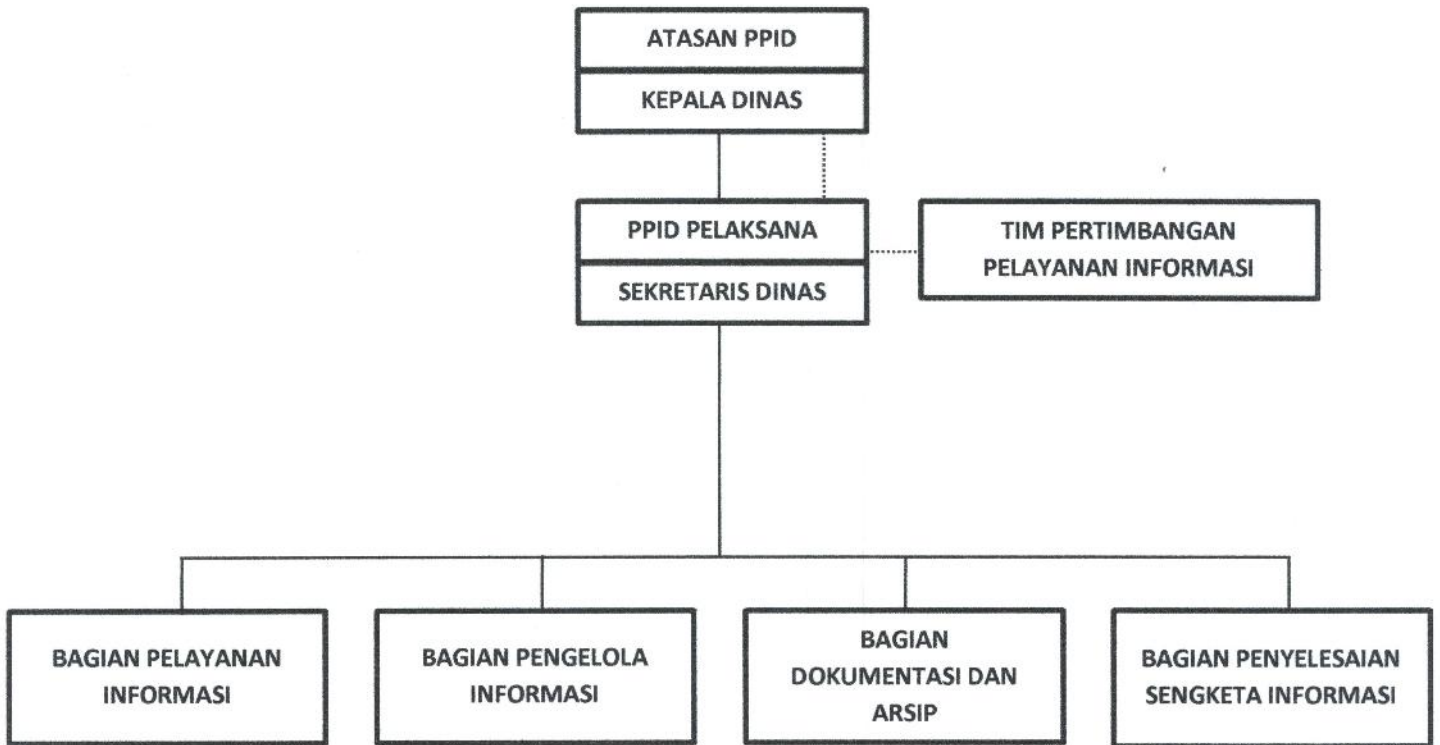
ATASAN PPID

KEPALA DINAS

PPID PELAKSANA

SEKRETARIS DINAS

TIM PERTIMBANGAN PELAYANAN INFORMASI

BAGIAN PELAYANAN INFORMASI

BAGIAN PENGELOLA INFORMASI

BAGIAN DOKUMENTASI DAN ARSIP

BAGIAN PENYELESAIAN SENGKETA INFORMASI